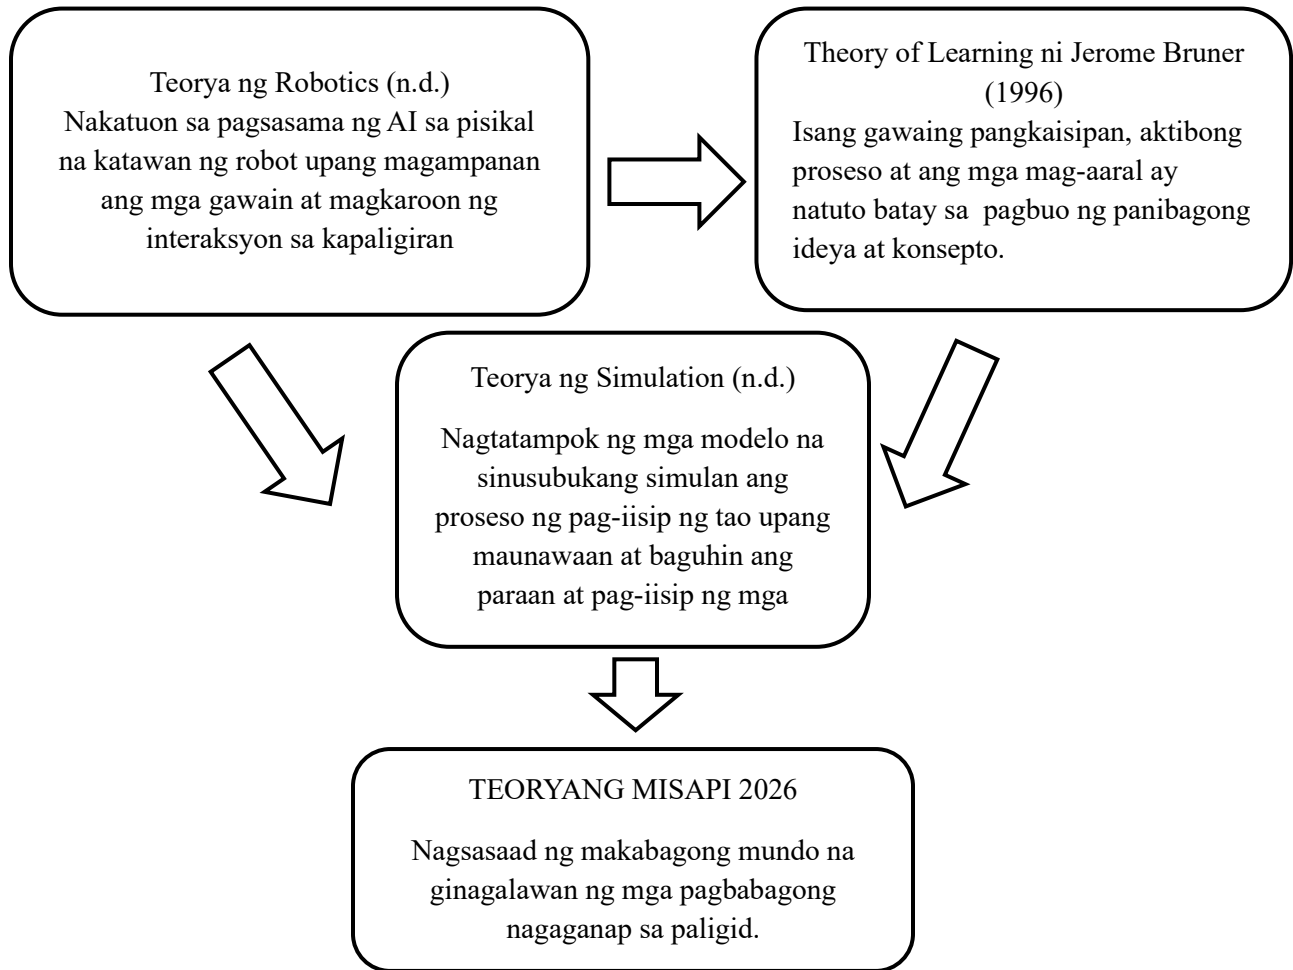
Teorya ng Robotics (n.d.)
Nakatuon sa pagsasama ng AI sa pisikal na katawan ng robot upang magampanan ang mga gawain at magkaroon ng interaksyon sa kapaligiran

Theory of Learning ni Jerome Bruner (1996)
Isang gawaing pangkaisipan, aktibong proseso at ang mga mag-aaral ay natuto batay sa pagbuo ng panibagong ideya at konsepto.

Teorya ng Simulation (n.d.)

Nagtatampok ng mga modelo na sinusubukang simulan ang proseso ng pag-iisip ng tao upang maunawaan at baguhin ang paraan at pag-iisip ng mga

TEORYANG MISAPI 2026

Nagsasaad ng makabagong mundo na ginagalawan ng mga pagbabagong nagaganap sa paligid.